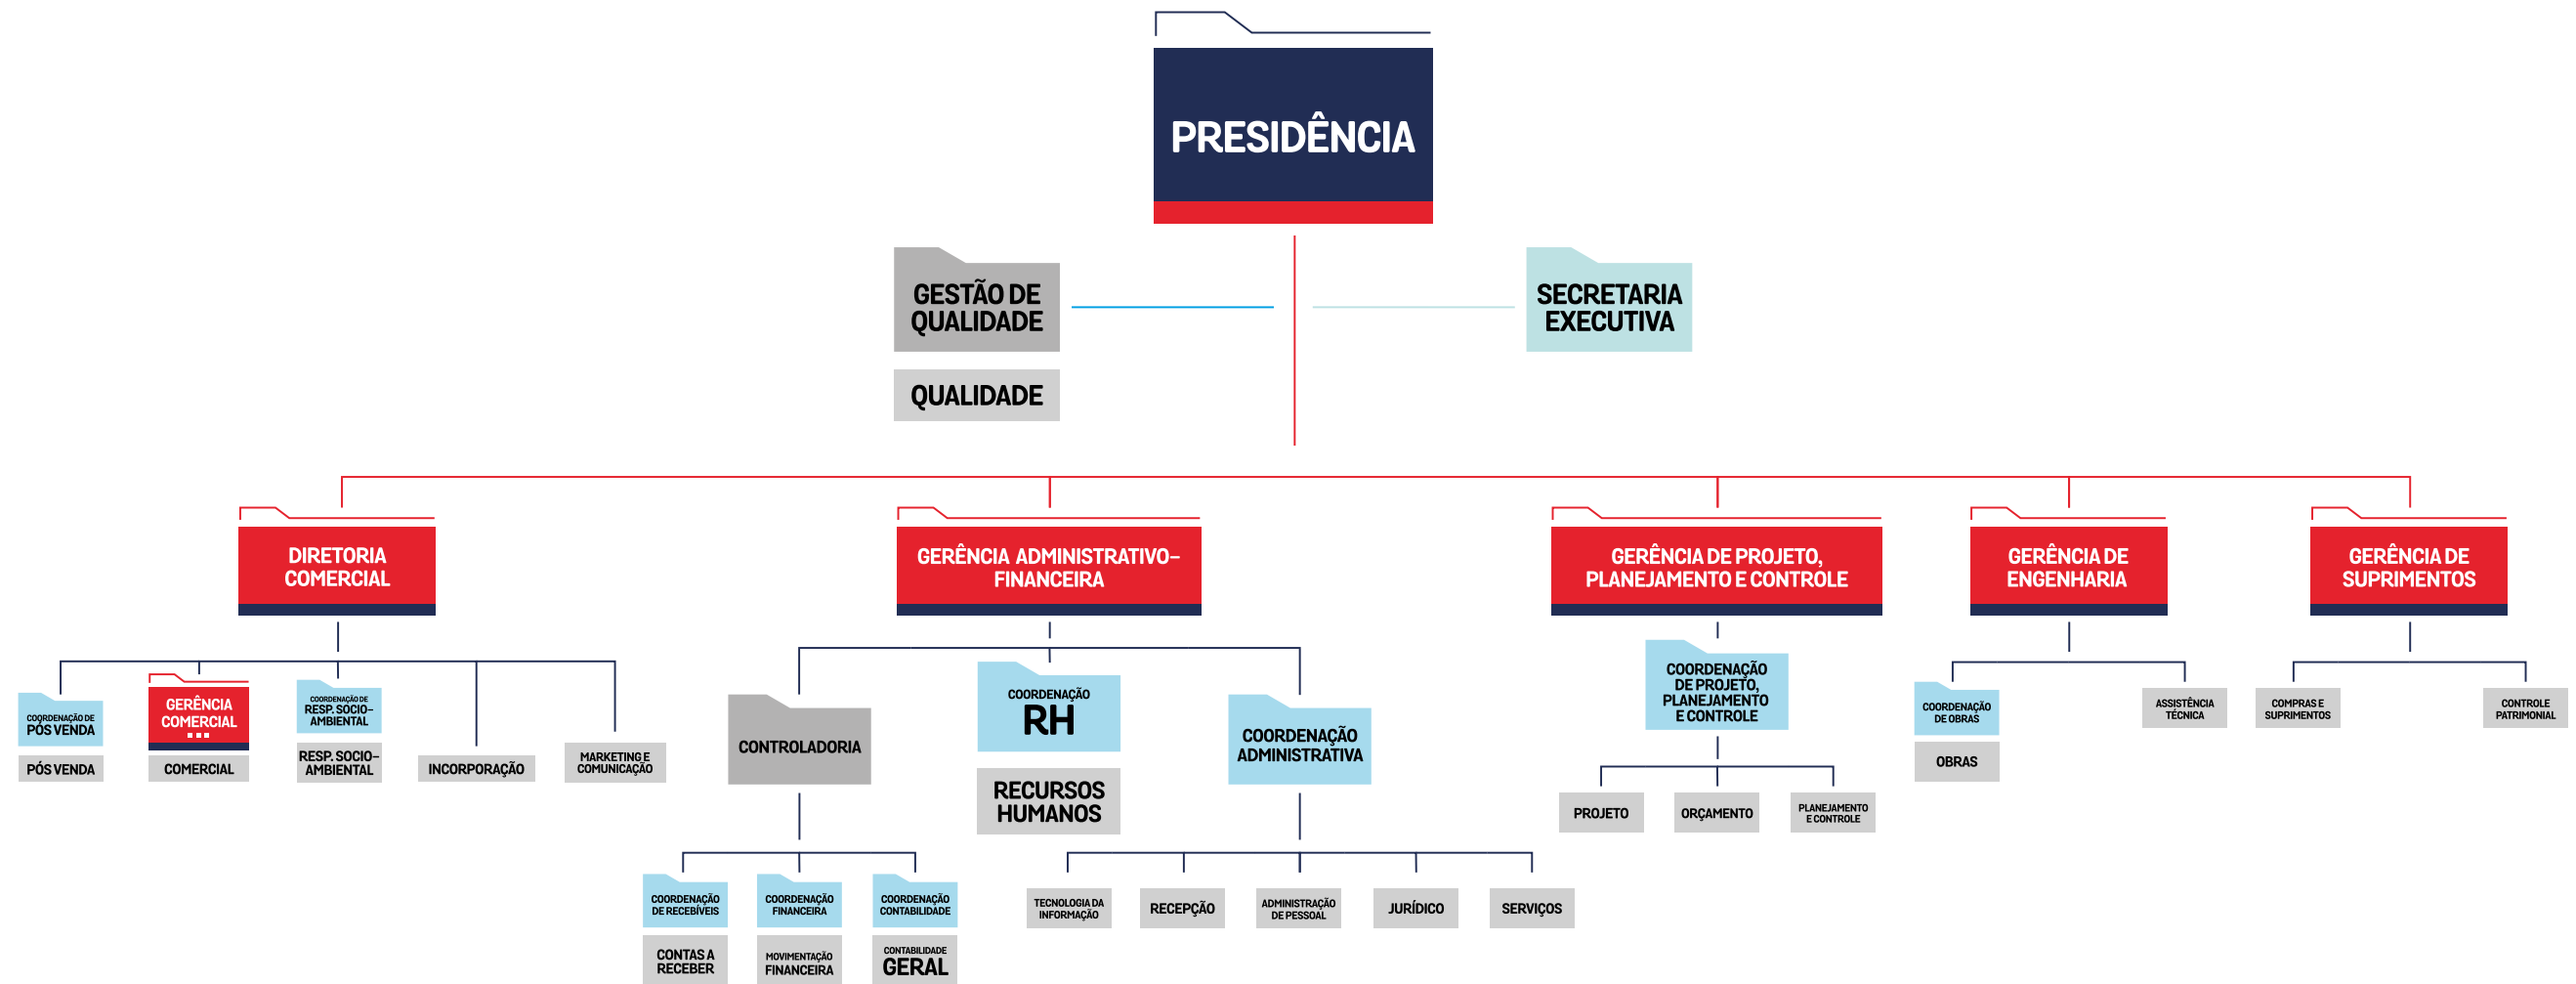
PRESIDÊNCIA

GESTÃO DE QUALIDADE

QUALIDADE

SECRETARIA EXECUTIVA

DIRETORIA COMERCIAL

COORDENAÇÃO DE PÓS VENDA

PÓS VENDA

GERÊNCIA COMERCIAL

COMERCIAL

COORDENAÇÃO DE RESP. SOCIO-AMBIENTAL

RESP. SOCIO-AMBIENTAL

INCORPORAÇÃO

MARKETING E COMUNICAÇÃO

GERÊNCIA ADMINISTRATIVO-FINANCEIRA

CONTROLADORIA

COORDENAÇÃO DE RECEBÍVEIS

CONTAS A RECEBER

COORDENAÇÃO FINANCEIRA

MOVIMENTAÇÃO FINANCEIRA

COORDENAÇÃO CONTABILIDADE

CONTABILIDADE GERAL

COORDENAÇÃO RH

RECURSOS HUMANOS

COORDENAÇÃO ADMINISTRATIVA

TECNOLOGIA DA INFORMAÇÃO

RECEPÇÃO

ADMINISTRAÇÃO DE PESSOAL

JURÍDICO

SERVIÇOS

GERÊNCIA DE PROJETO, PLANEJAMENTO E CONTROLE

COORDENAÇÃO DE PROJETO, PLANEJAMENTO E CONTROLE

PROJETO

ORÇAMENTO

PLANEJAMENTO E CONTROLE

GERÊNCIA DE ENGENHARIA

COORDENAÇÃO DE OBRAS

OBRAS

ASSISTÊNCIA TÉCNICA

GERÊNCIA DE SUPRIMENTOS

COMPRAS E SUPRIMENTOS

CONTROLE PATRIMONIAL